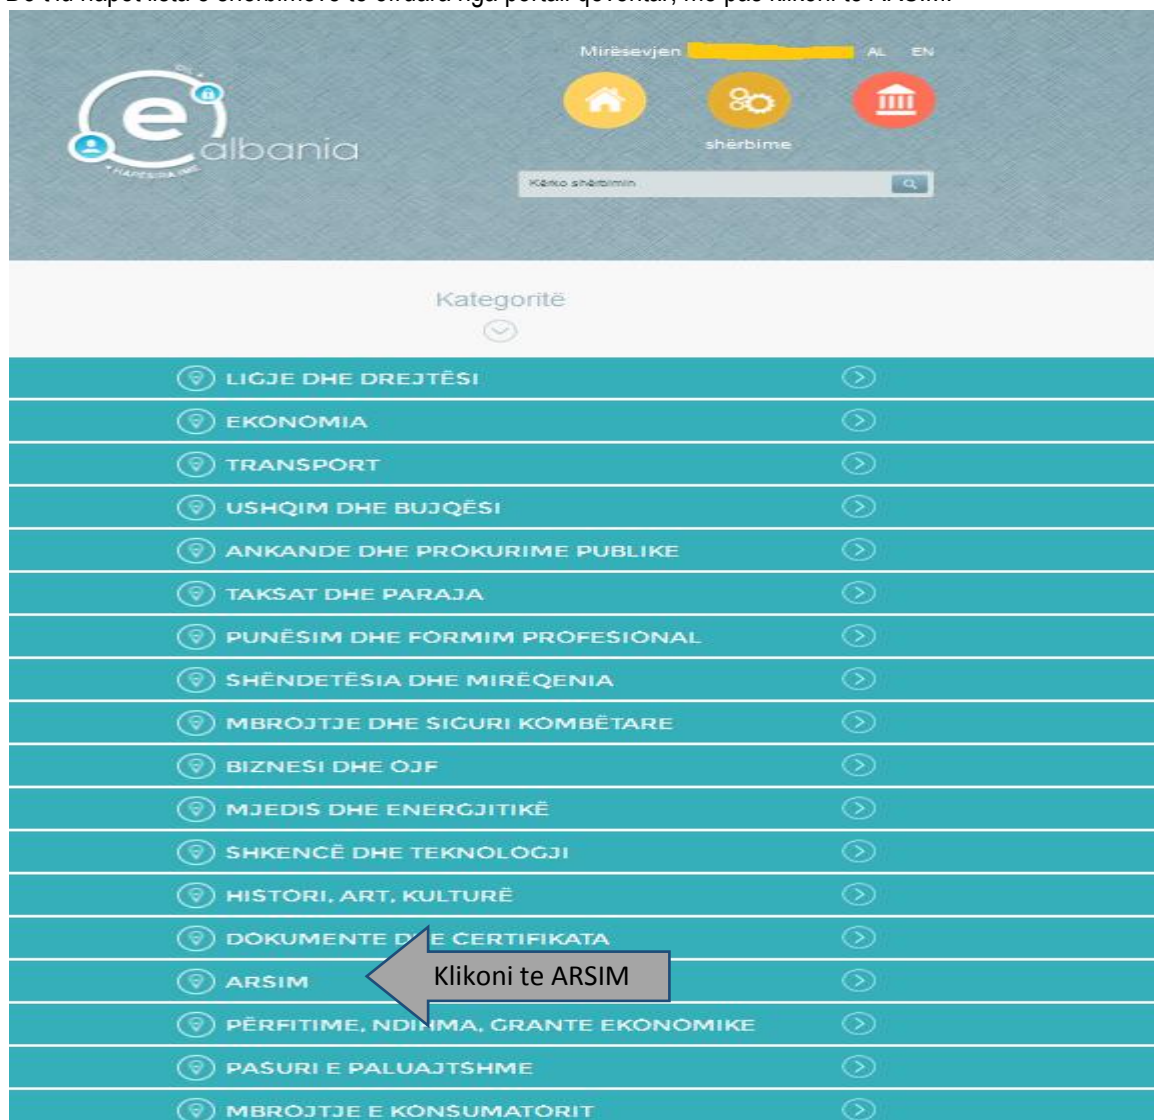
Do t'ju hapet lista e shërbimeve të ofruara nga portali qeveritar, më pas klikoni te ARSIM.

Mirësevjen AL EN

e albania

HAPËSIRA IME

shërbime

Kërko shërbimin

Kategoritë

LIGJE DHE DREJTËSI
EKONOMIA
TRANSPORT
USHQIM DHE BUJQËSI
ANKANDE DHE PROKURIME PUBLIKE
TAKSAT DHE PARAJA
PUNËSIM DHE FORMIM PROFESIONAL
SHËNDETËSIA DHE MIRËQENIA
MBROJTJE DHE SIGURI KOMBËTARE
BIZNESI DHE OJF
MJEDIS DHE ENERGJITIKË
SHKENCË DHE TEKNOLOGJI
HISTORI, ART, KULTURË
DOKUMENTE D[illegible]E CERTIFIKATA
ARSIM
Klikoni te ARSIM
PËRFITIME, NDI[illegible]MA, GRANTE EKONOMIKE
PASURI E PALUAJTSHME
MBROJTJE E KONSUMATORIT